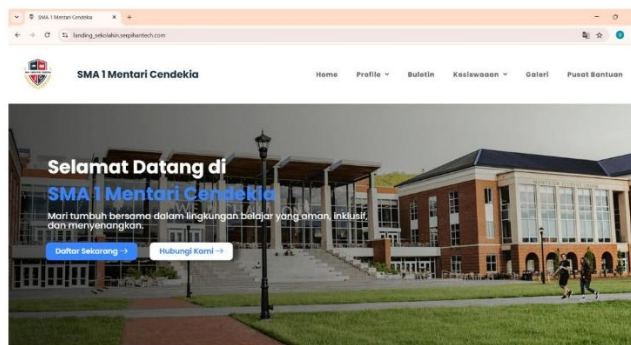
SMA 1 Mentari Cendekia ×

landing_sekolahin.seepiihantech.com

SMA 1 Mentari Cendekia

Home Profile Buletin Kesiswaan Galeri Pusat Bantuan

Selamat Datang di

SMA 1 Mentari Cendekia

Mari tumbuh bersama dalam lingkungan belajar yang aman, inklusif, dan menyenangkan.

Daftar Sekarang →

Hubungi Kami →